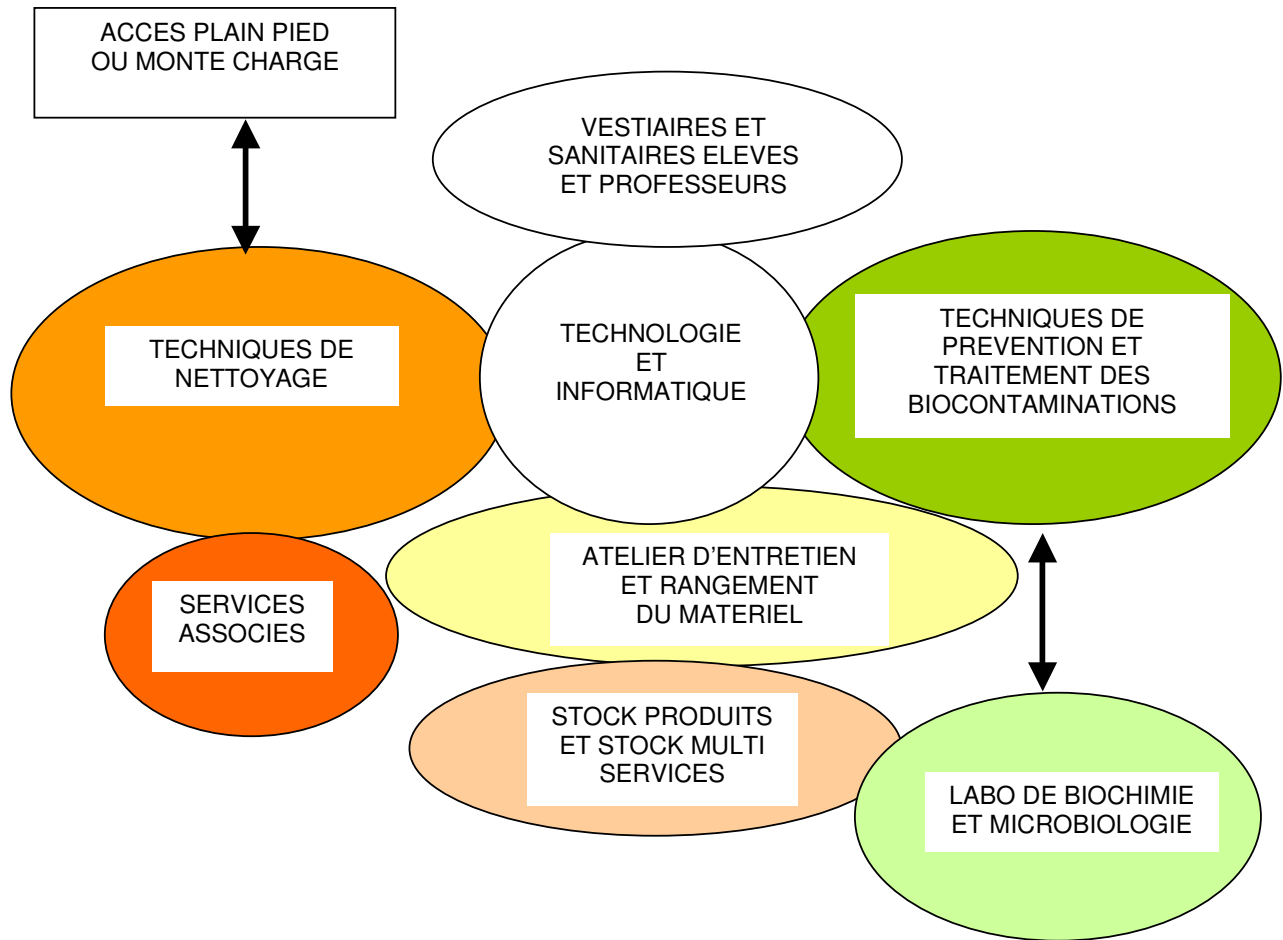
ACCES PLAIN PIED OU MONTE CHARGE

VESTIAIRES ET SANITAIRES ELEVES ET PROFESSEURS

TECHNIQUES DE NETTOYAGE

TECHNOLOGIE ET INFORMATIQUE

TECHNIQUES DE PREVENTION ET TRAITEMENT DES BIOCONTAMINATIONS

ATELIER D'ENTRETIEN ET RANGEMENT DU MATERIEL

SERVICES ASSOCIES

STOCK PRODUITS ET STOCK MULTI SERVICES

LABO DE BIOCHIMIE ET MICROBIOLOGIE